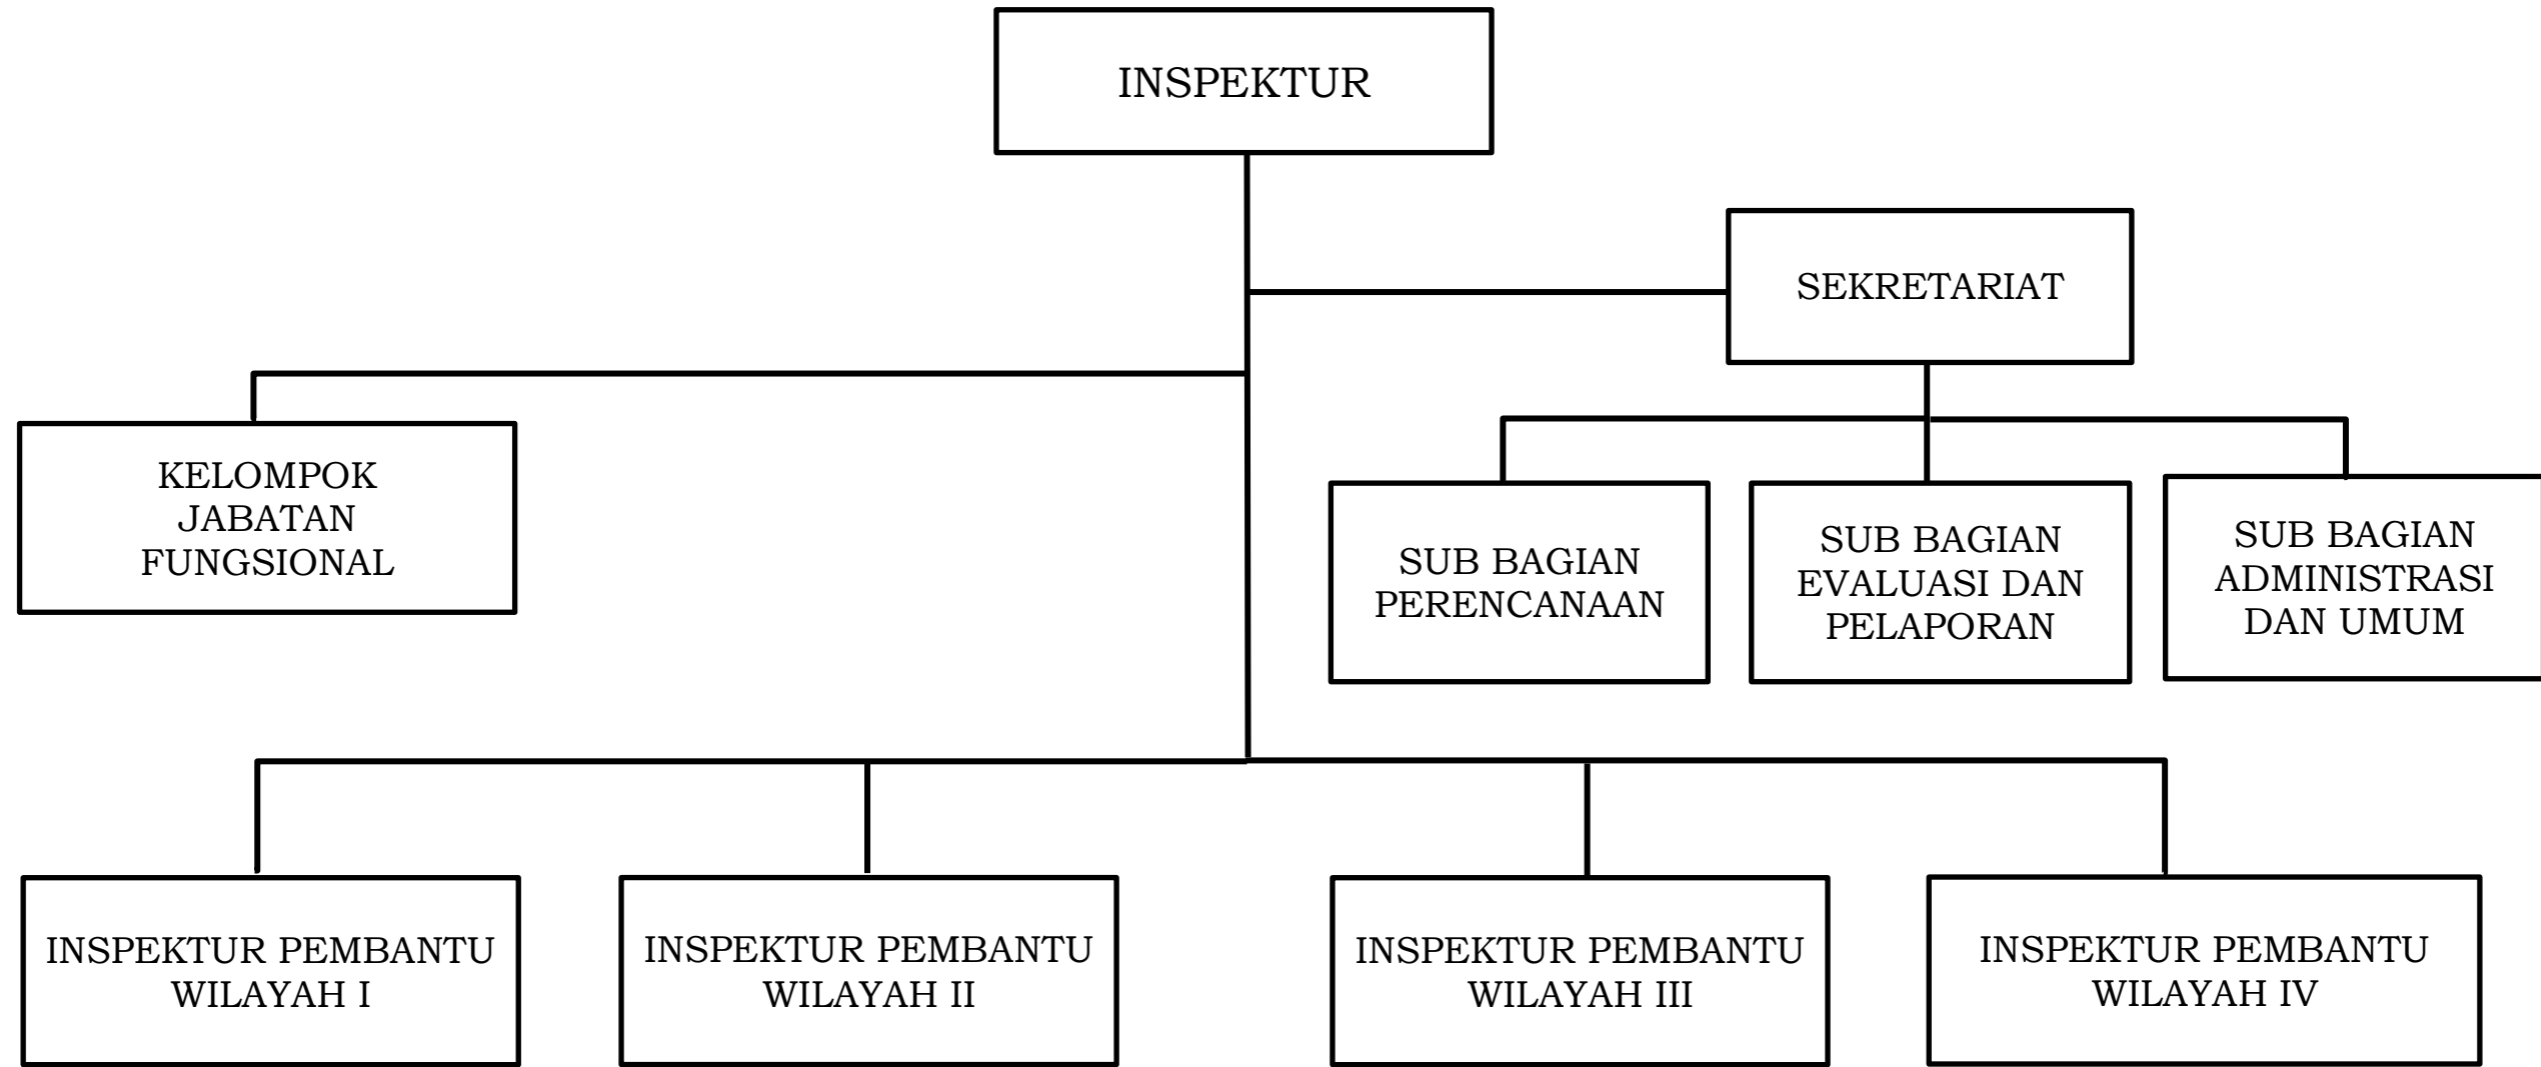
INSPEKTUR

SEKRETARIAT

KELOMPOK JABATAN FUNGSIONAL

SUB BAGIAN PERENCANAAN

SUB BAGIAN EVALUASI DAN PELAPORAN

SUB BAGIAN ADMINISTRASI DAN UMUM

INSPEKTUR PEMBANTU WILAYAH I

INSPEKTUR PEMBANTU WILAYAH II

INSPEKTUR PEMBANTU WILAYAH III

INSPEKTUR PEMBANTU WILAYAH IV